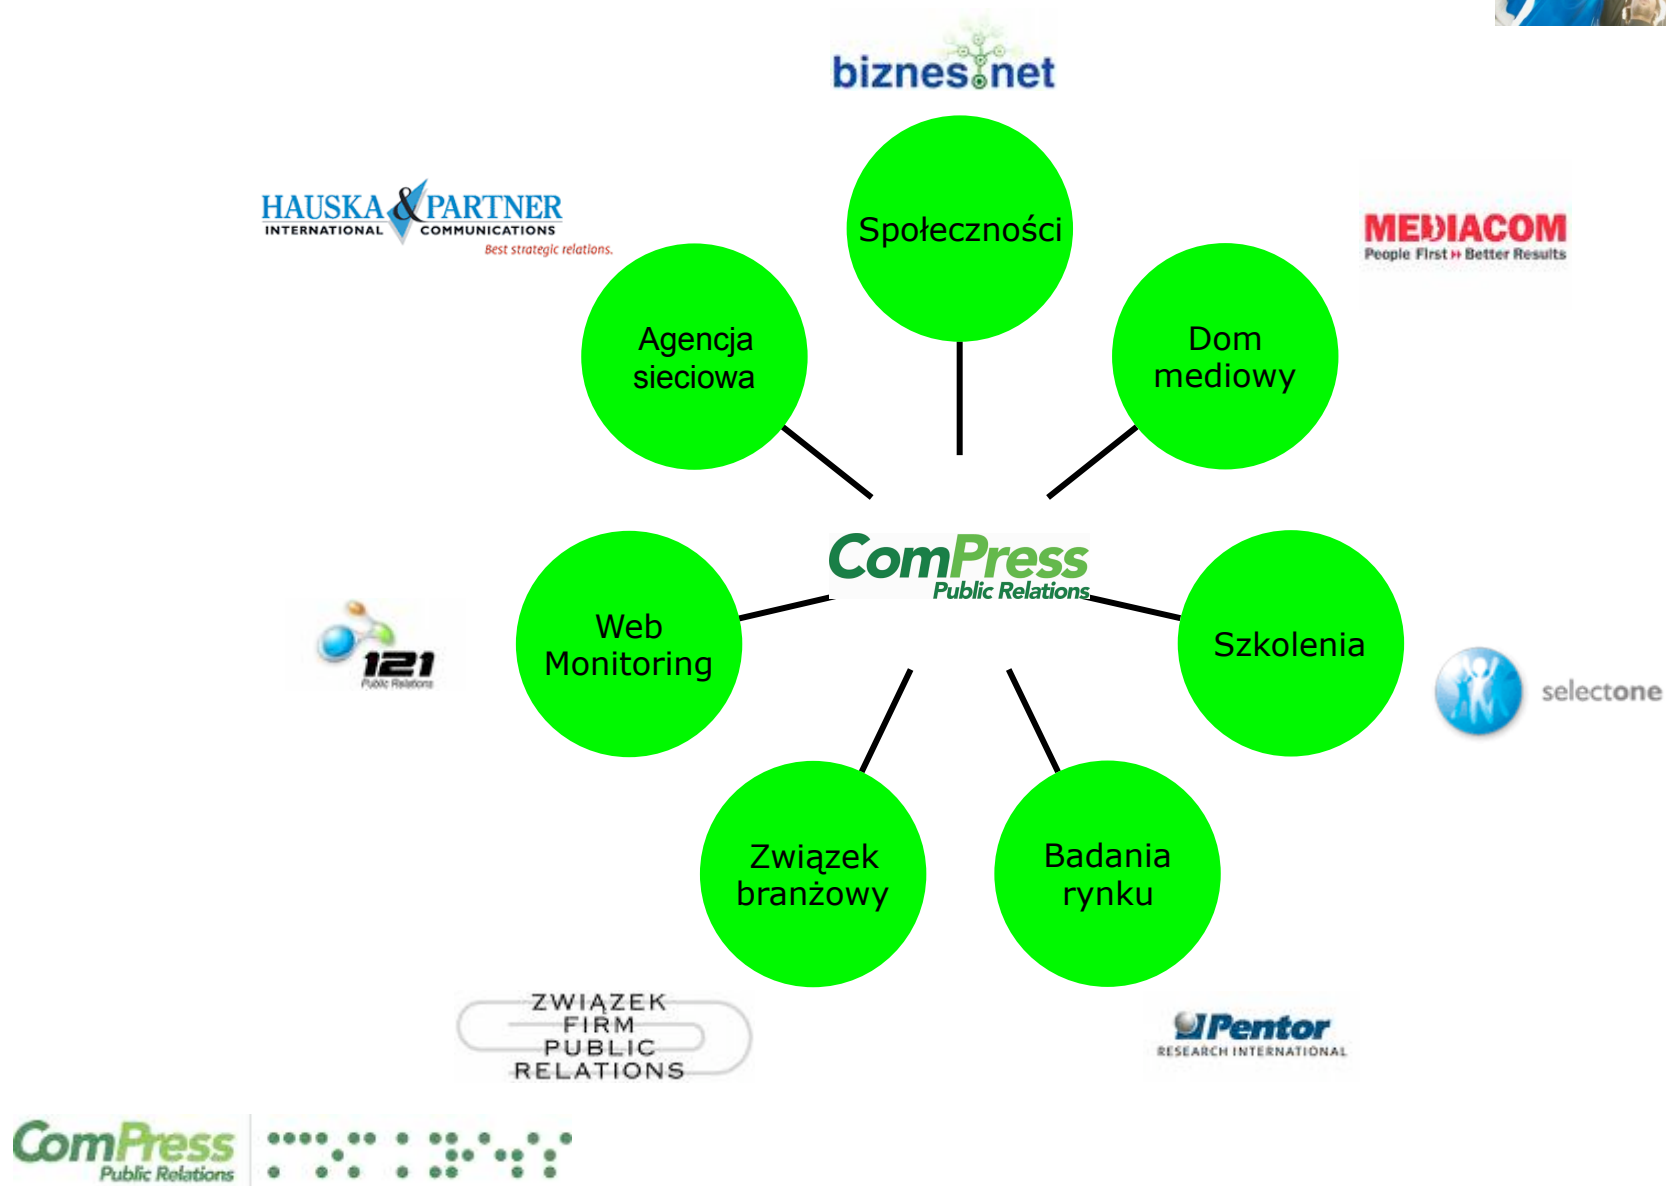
biznes.net

HAUSKA & PARTNER
INTERNATIONAL COMMUNICATIONS
Best strategic relations.

Społeczności

MEDIACOM
People First Better Results

Agencja sieciowa

Dom mediowy

ComPress
Public Relations

Web Monitoring

Szkolenia

121
Public Relations

selectone

Związek branżowy

Badania rynku

ZWIĄZEK FIRM PUBLIC RELATIONS

Pentor
RESEARCH INTERNATIONAL

ComPress
Public Relations